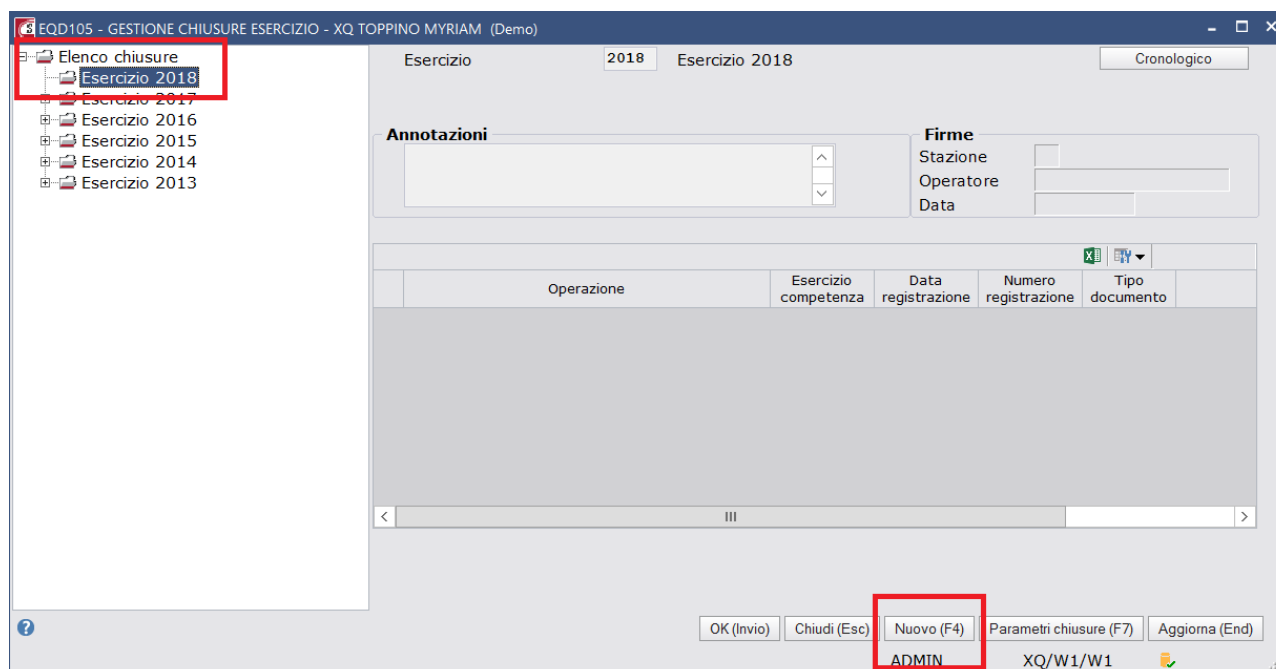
EQD105 - GESTIONE CHIUSURE ESERCIZIO - XQ TOPPINO MYRIAM (Demo)

Elenco chiusure
Esercizio 2018
Esercizio 2017
Esercizio 2016
Esercizio 2015
Esercizio 2014
Esercizio 2013

Esercizio 2018 Esercizio 2018
Cronologico

Annotazioni

Firme
Stazione
Operatore
Data

| | Operazione | Esercizio competenza | Data registrazione | Numero registrazione | Tipo documento |
|---|---|---|---|---|---|

III

OK (Invio) Chiudi (Esc) Nuovo (F4) Parametri chiusure (F7) Aggiorna (End)

ADMIN XQ/W1/W1